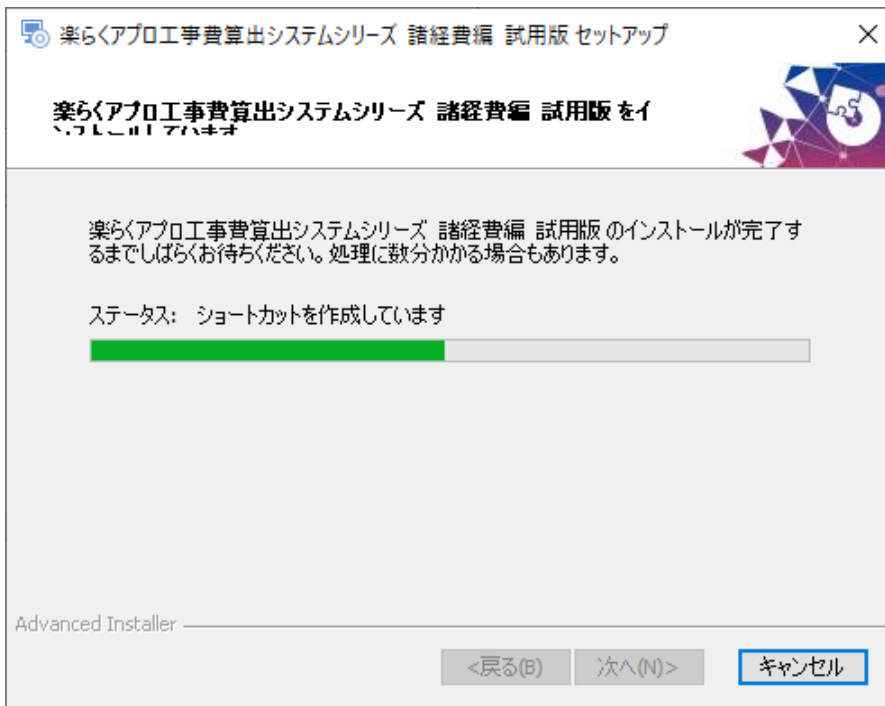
楽らくアプロ工事費算出システムシリーズ 諸経費編 試用版 セットアップ

楽らくアプロ工事費算出システムシリーズ 諸経費編 試用版 をイ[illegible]

楽らくアプロ工事費算出システムシリーズ 諸経費編 試用版 のインストールが完了するまでしばらくお待ちください。処理に数分かかる場合もあります。

ステータス: ショートカットを作成しています

Advanced Installer

<戻る(B) 次へ(N)> キャンセル